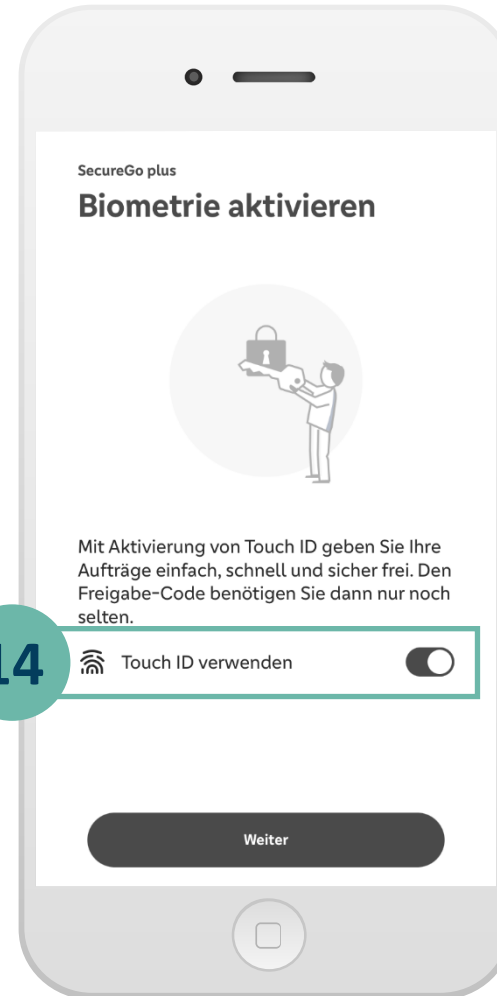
SecureGo plus

Biometrie aktivieren

Mit Aktivierung von Touch ID geben Sie Ihre Aufträge einfach, schnell und sicher frei. Den Freigabe-Code benötigen Sie dann nur noch selten.

14

Touch ID verwenden

Weiter